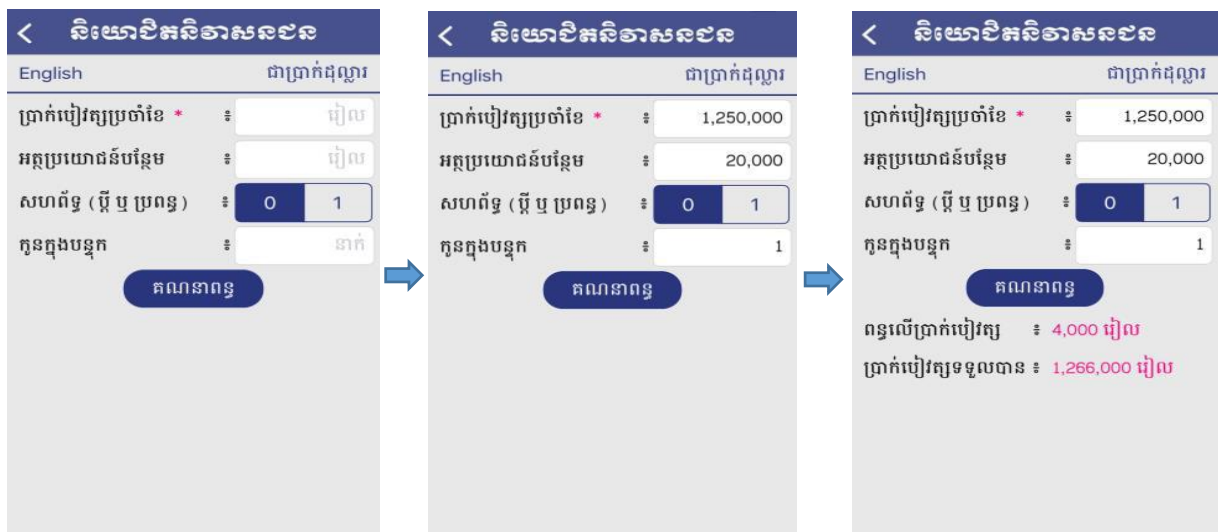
< និយោជិតនិវាសនជន

English ជាប្រាក់ដុល្លារ

ប្រាក់បៀវត្សប្រចាំខែ * ៖ រៀល

អត្ថប្រយោជន៍បន្ថែម ៖ រៀល

សហព័ទ្ធ (ប្តី ឬ ប្រពន្ធ) ៖ 0 1

កូនក្នុងបន្ទុក ៖ នាក់

គណនាពន្ធ

< និយោជិតនិវាសនជន

English ជាប្រាក់ដុល្លារ

ប្រាក់បៀវត្សប្រចាំខែ * ៖ 1,250,000

អត្ថប្រយោជន៍បន្ថែម ៖ 20,000

សហព័ទ្ធ (ប្តី ឬ ប្រពន្ធ) ៖ 0 1

កូនក្នុងបន្ទុក ៖ 1

គណនាពន្ធ

< និយោជិតនិវាសនជន

English ជាប្រាក់ដុល្លារ

ប្រាក់បៀវត្សប្រចាំខែ * ៖ 1,250,000

អត្ថប្រយោជន៍បន្ថែម ៖ 20,000

សហព័ទ្ធ (ប្តី ឬ ប្រពន្ធ) ៖ 0 1

កូនក្នុងបន្ទុក ៖ 1

គណនាពន្ធ

ពន្ធលើប្រាក់បៀវត្ស ៖ 4,000 រៀល

ប្រាក់បៀវត្សទទួលបាន ៖ 1,266,000 រៀល